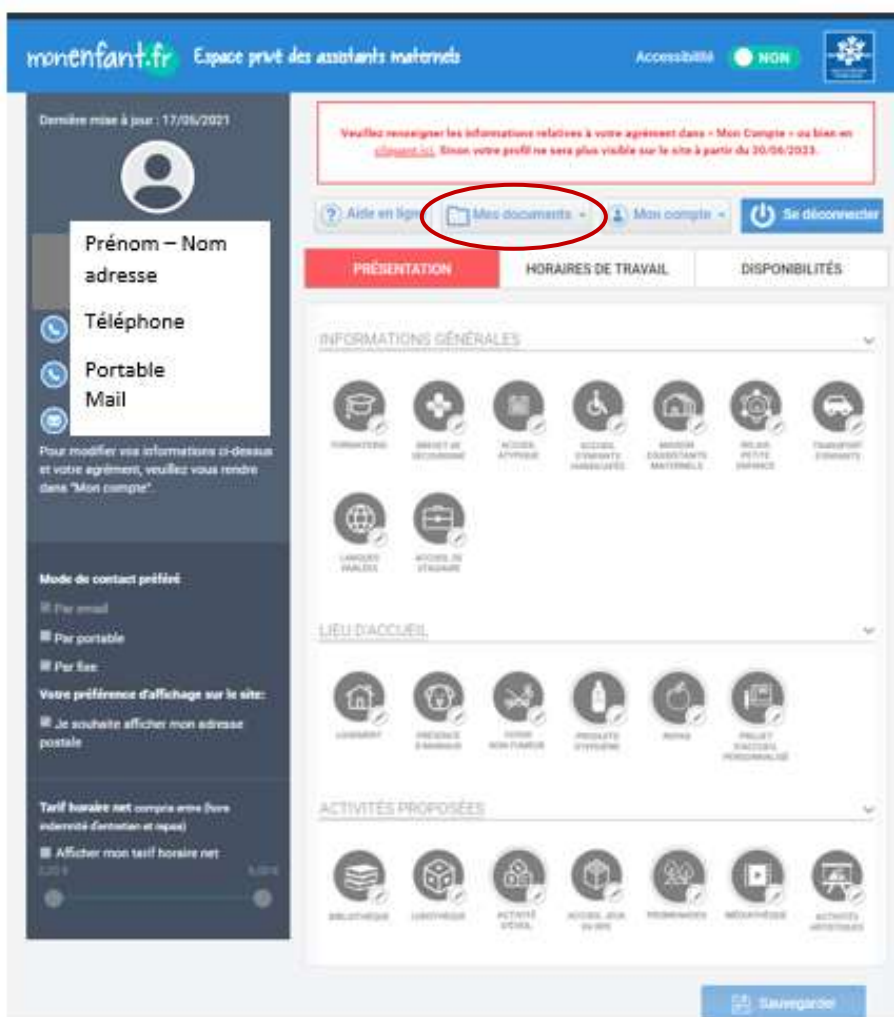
monenfant.fr Espace privé des assistants maternels

Accessibilité NON

Dernière mise à jour : 17/05/2021

Prénom – Nom
adresse

Téléphone

Portable
Mail

Pour modifier vos informations ci-dessus et votre agrément, veuillez vous rendre dans "Mon compte".

Mode de contact préféré

Par email

Par portable

Par fixe

Votre préférence d'affichage sur le site:

Je souhaite afficher mon adresse postale

Tarif horaire net compris entre (hors indemnité d'entretien et repas)

Afficher mon tarif horaire net

Veuillez renseigner les informations relatives à votre agrément dans « Mon Compte » ou bien en cliquant ici. Sinon votre profil ne sera plus visible sur le site à partir du 30/06/2023.

Aide en ligne | Mes documents | Mon compte | Se déconnecter

PRÉSENTATION | HORAIRES DE TRAVAIL | DISPONIBILITÉS

INFORMATIONS GÉNÉRALES

FORMATIONS | BREVET DE SECOURISME | ACCUEIL ATYPIQUE | ACCUEIL D'ENFANTS HANDICAPÉS | MAISON D'ASSISTANTS MATERNELS | RELAIS PETITE ENFANCE | TRANSPORT D'ENFANTS

LANGUES PARLÉES | ACCUEIL DE STAGIAIRE

LIEU D'ACCUEIL

LOGEMENT | PRÉSENCE D'ANIMAUX | FOYER NON FUMEUR | PRODUITS D'HYGIÈNE | REPAS | PROJET D'ACCUEIL PERSONNALISÉ

ACTIVITÉS PROPOSÉES

BIBLIOTHÈQUE | LUDOTHÈQUE | ACTIVITÉ D'ÉVEIL | ACCUEIL JEUX DU RPE | PROMENADES | MÉDIATHÈQUE | ACTIVITÉS ARTISTIQUES

Sauvegarder